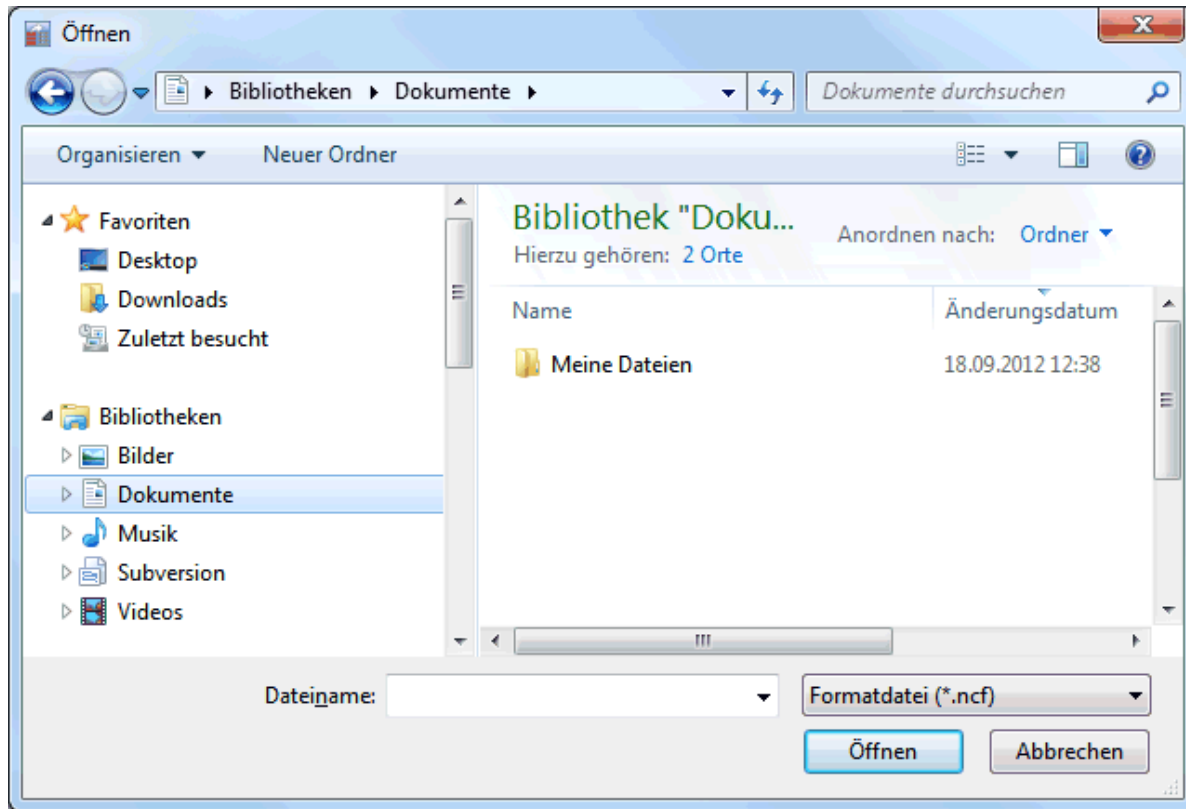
Öffnen

Bibliotheken ▸ Dokumente ▸

Dokumente durchsuchen

Organisieren ▾ Neuer Ordner

Favoriten
Desktop
Downloads
Zuletzt besucht

Bibliotheken
Bilder
Dokumente
Musik
Subversion
Videos

Bibliothek "Doku...
Hierzu gehören: 2 Orte

Anordnen nach: Ordner ▾

| Name | Änderungsdatum |
|---|---|
| Meine Dateien | 18.09.2012 12:38 |

Dateiname:

Formatdatei (*.ncf)

Öffnen

Abbrechen